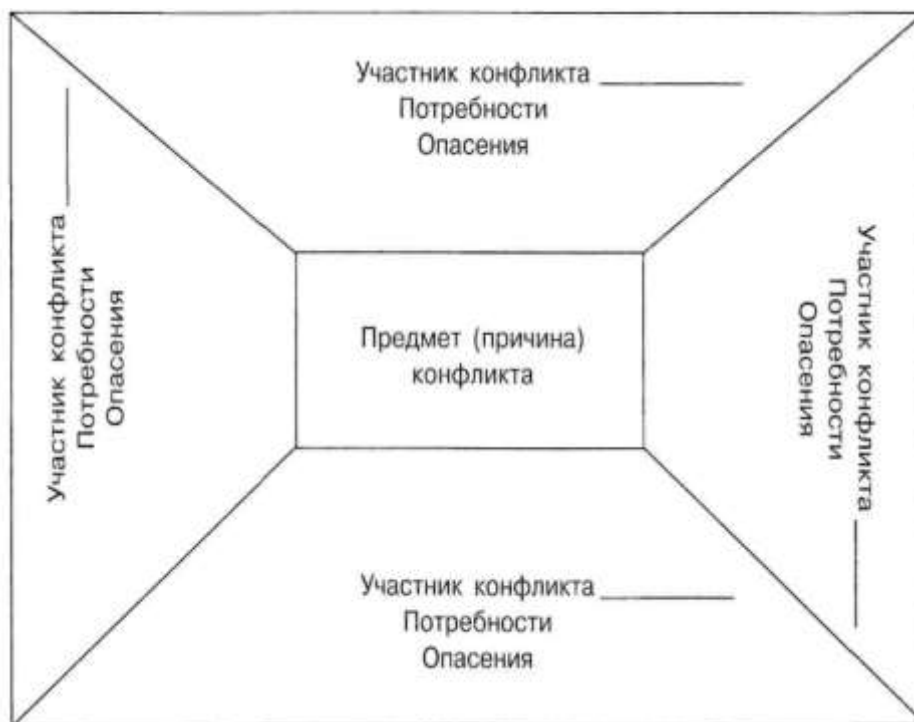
Участник конфликта ________
Потребности
Опасения

Участник конфликта ________
Потребности
Опасения

Предмет (причина) конфликта

Участник конфликта ________
Потребности
Опасения

Участник конфликта ________
Потребности
Опасения